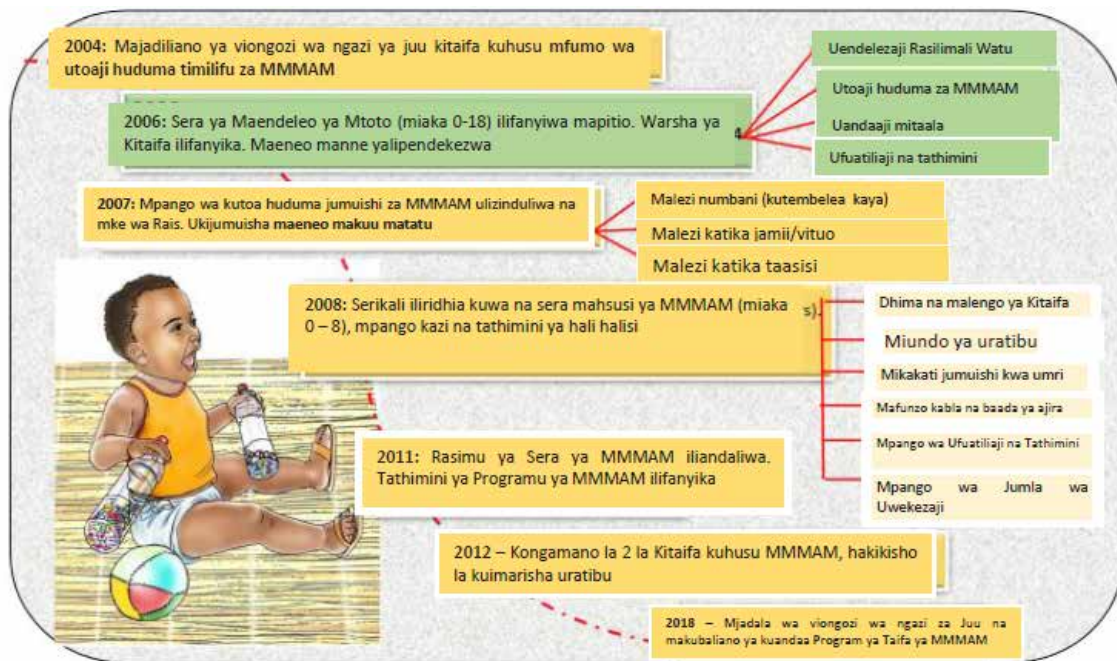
2004: Majadiliano ya viongozi wa ngazi ya juu kitaifa kuhusu mfumo wa utoaji huduma timilifu za MMMAM

Uendelezaji Rasilimali Watu

Utoaji huduma za MMMAM

Uandaaji mitaala

Ufuatiliaji na tathimini

2006: Sera ya Maendeleo ya Mtoto (miaka 0-18) ilifanyiwa mapitio. Warsha ya Kitaifa ilifanyika. Maeneo manne yalipendekezwa

2007: Mpango wa kutoa huduma jumuishi za MMMAM ulizinduliwa na mke wa Rais. Ukijumuisha maeneo makuu matatu

Malezi numbani (kutembelea kaya)

Malezi katika jamii/vituo

Malezi katika taasisi

2008: Serikali iliridhia kuwa na sera mahsusi ya MMMAM (miaka 0 – 8), mpango kazi na tathimini ya hali halisi

Dhima na malengo ya Kitaifa

Miundo ya uratibu

Mikakati jumuishi kwa umri

Mafunzo kabla na baada ya ajira

Mpango wa Ufuatiliaji na Tathimini

Mpango wa Jumla wa Uwekezaji

2011: Rasimu ya Sera ya MMMAM iliandaliwa. Tathimini ya Programu ya MMMAM ilifanyika

2012 – Kongamano la 2 la Kitaifa kuhusu MMMAM, hakikisho la kuimarisha uratibu

2018 – Mjadala wa viongozi wa ngazi za Juu na makubaliano ya kuandaa Program ya Taifa ya MMMAM